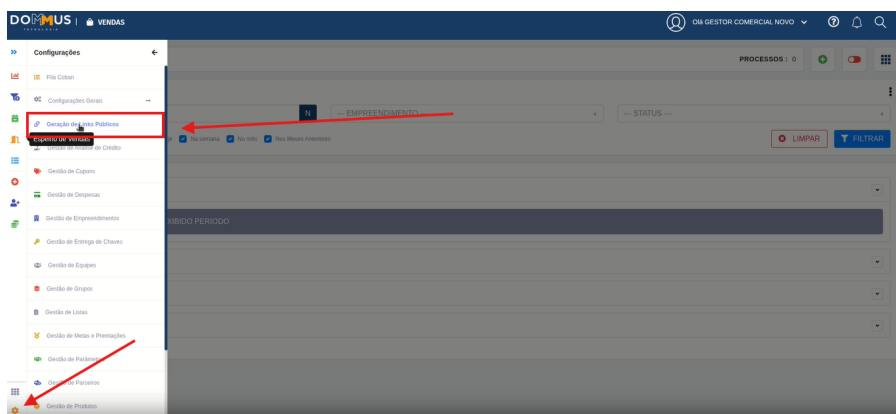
DOMMUS | VENDAS
TECNOLOGIA
Olá GESTOR COMERCIAL NOVO
Configurações
Fila Coban
Configurações Gerais
Geração de Links Públicos
Espelho de Vendas
Gestão de Analise de Credito
Gestão de Cupons
Gestão de Despesas
Gestão de Empreendimentos
Gestão de Entrega de Chaves
Gestão de Equipes
Gestão de Grupos
Gestão de Listas
Gestão de Metas e Premiações
Gestão de Parâmetros
Gestão de Parceiros
Gestão de Produtos
PROCESSOS : 0
N
--- EMPREENDIMENTO ---
--- STATUS ---
Na semana
No mês
Nos Meses Anteriores
LIMPAR
FILTRAR
XIBIDO PERIODO